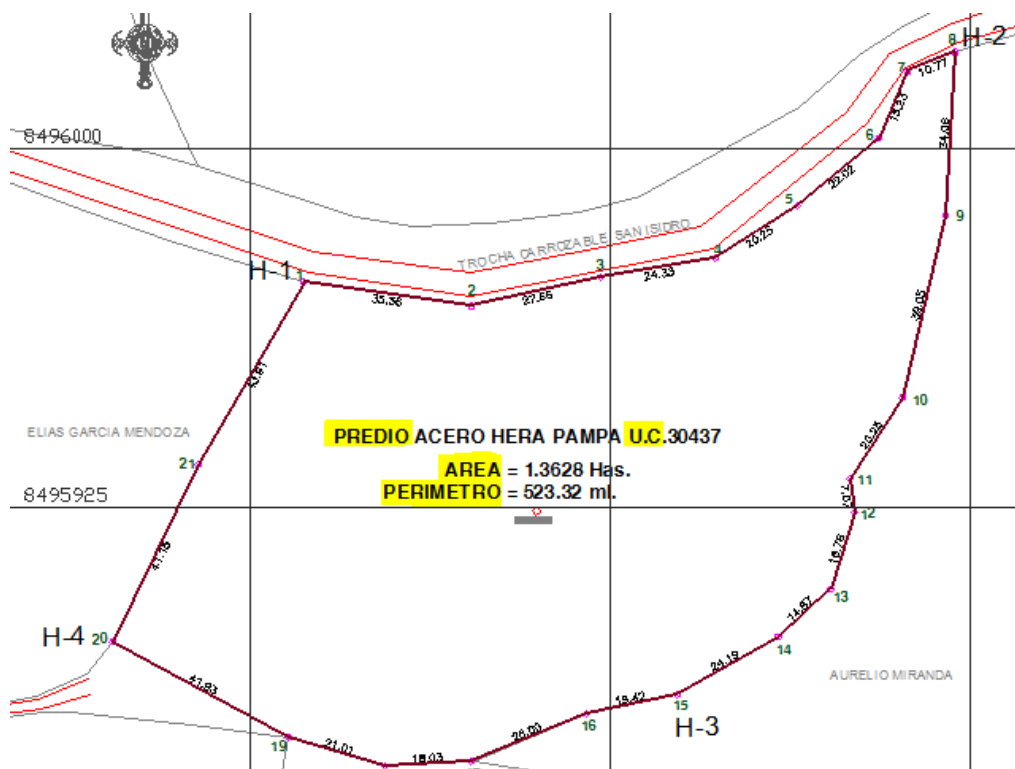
8496000

8495925

H-2
8
7
10.77
13.33
6
34.08
5
22.02
9
20.25
4
TROCHA CARROZABLE SAN ISIDRO
3
24.33
H-1
1
2
35.36
27.86
38.05
43.81
10
ELIAS GARCIA MENDOZA
PREDIO ACERO HERA PAMPA U.C.30437
AREA = 1.3628 Has.
PERIMETRO = 523.32 ml.
20.25
21
11
7.01
12
41.15
16.76
13
11.87
H-4
20
14
24.19
AURELIO MIRANDA
47.83
15
18.42
16
H-3
26.80
19
21.01
18.03